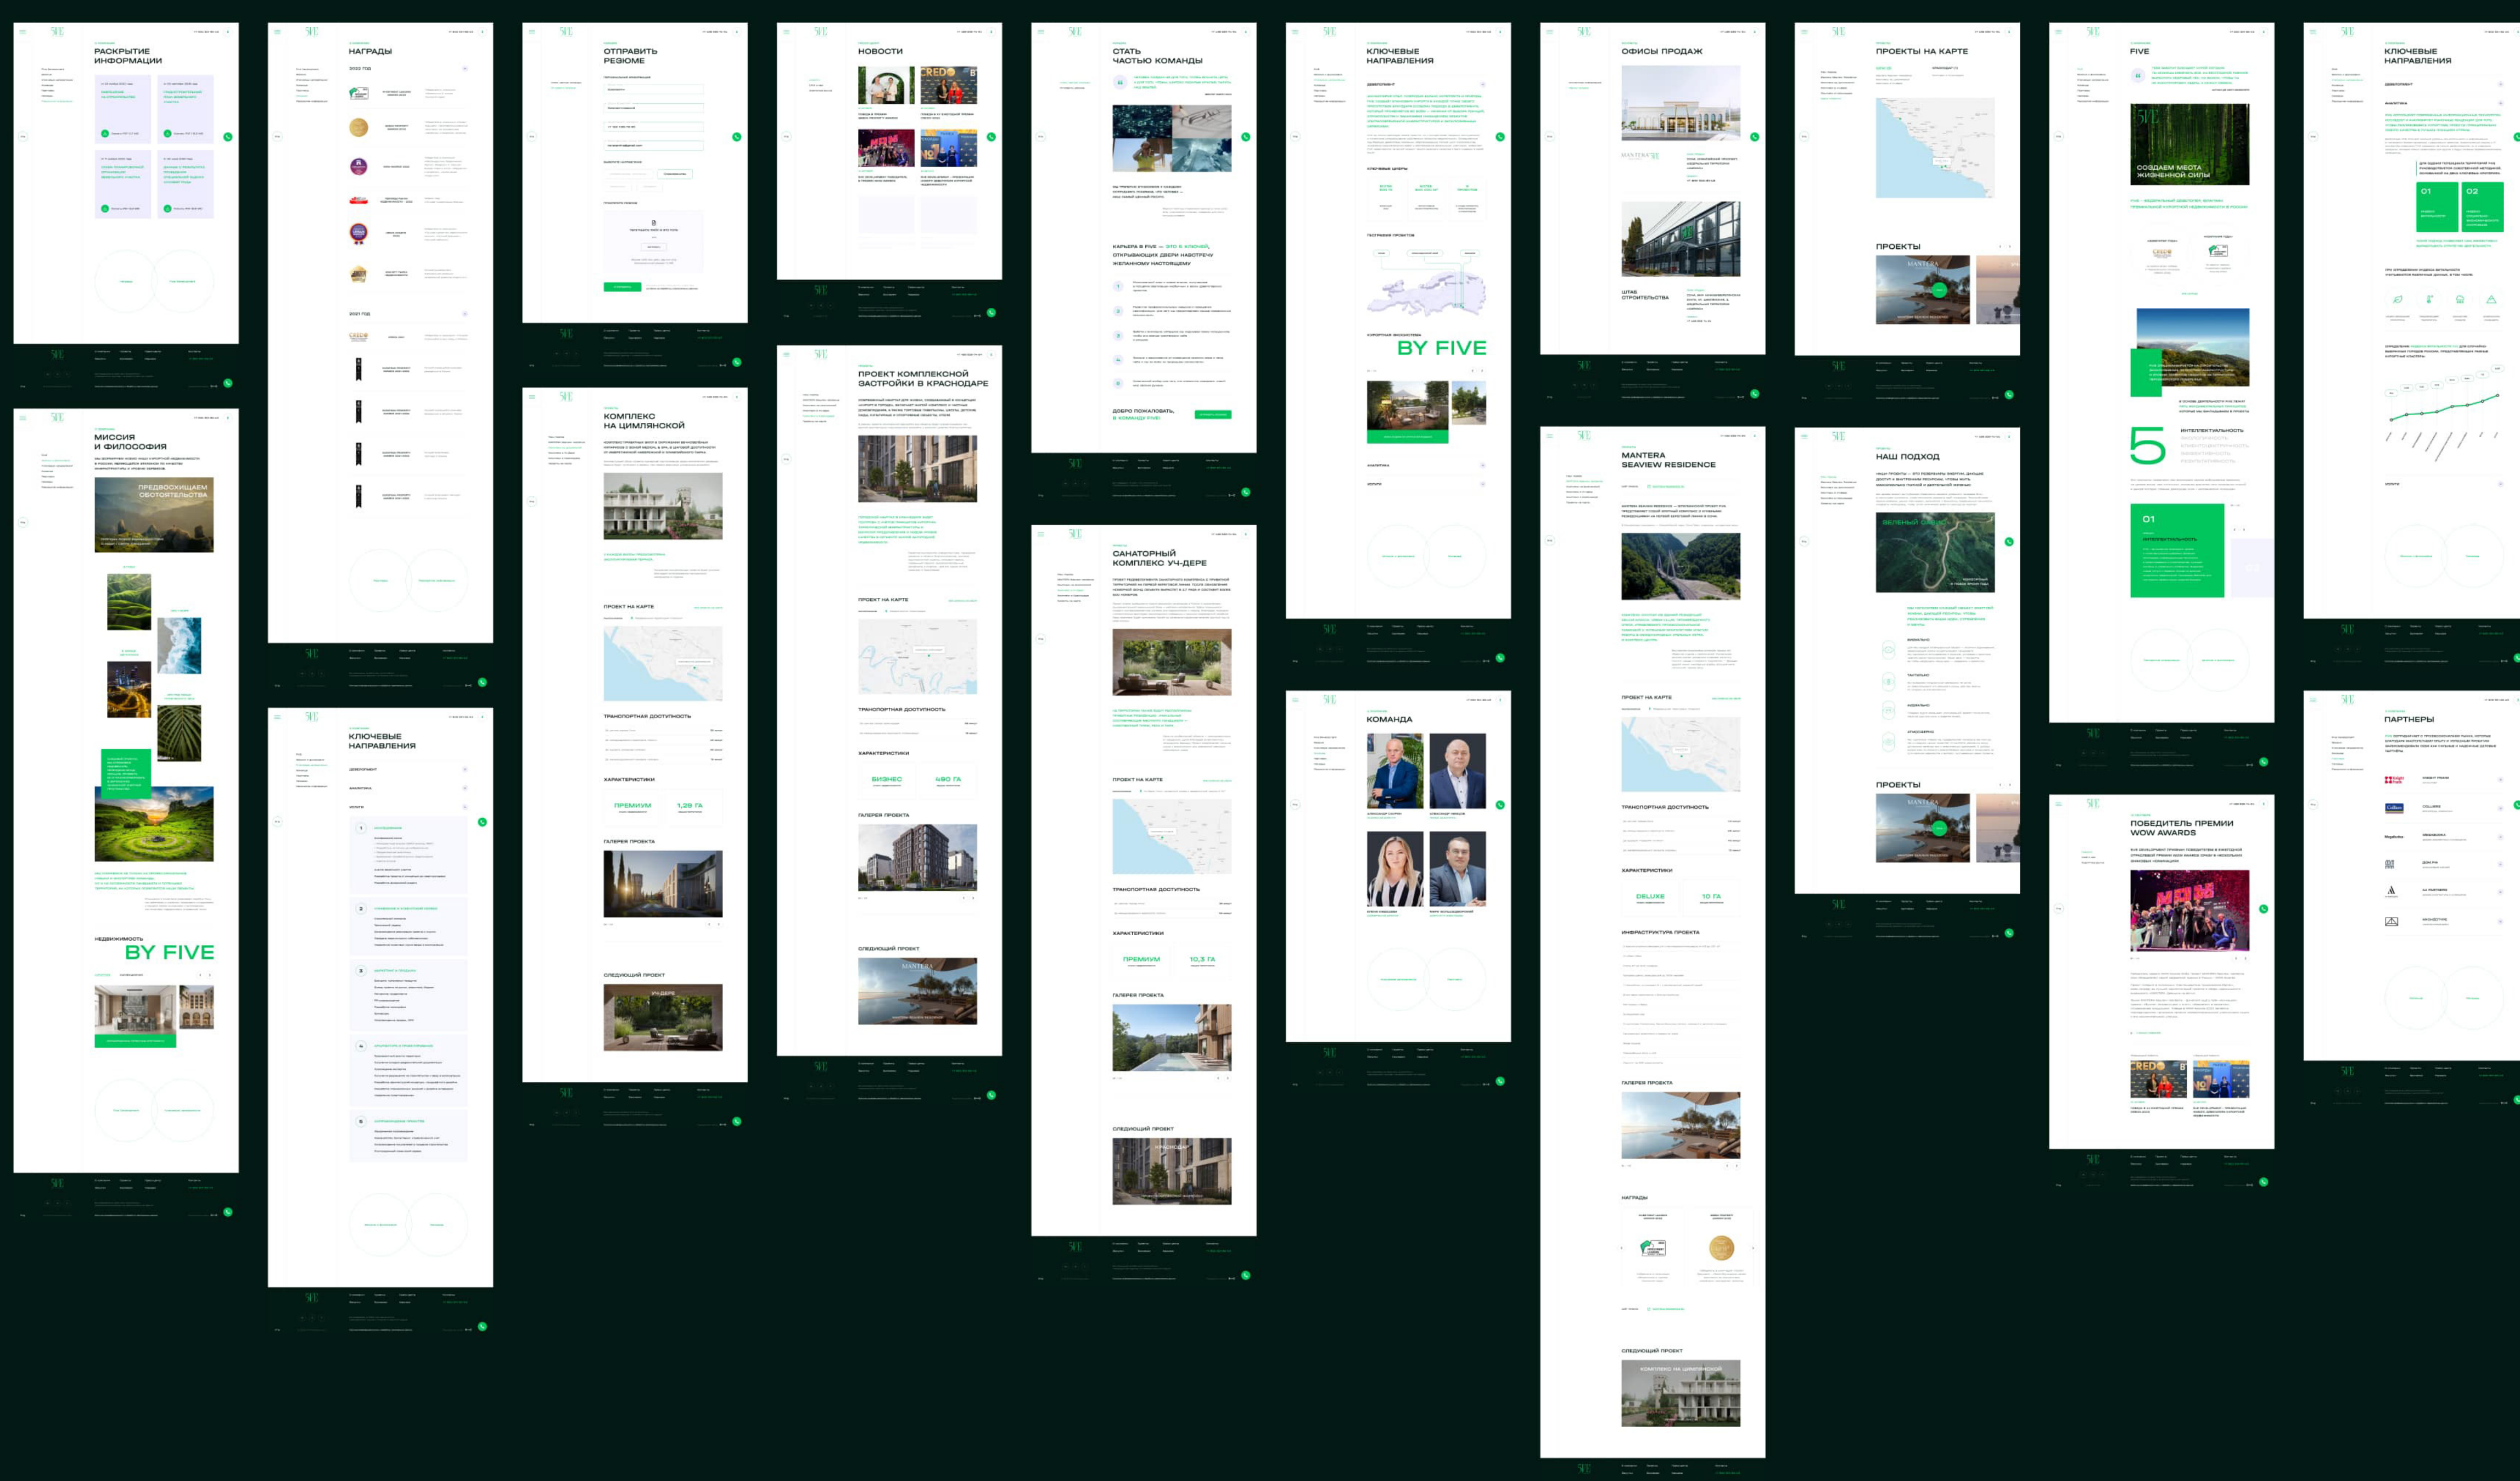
РАСКРЫТИЕ ИНФОРМАЦИИ

НАГРАДЫ

2022 ГОД

2021 ГОД

ОТПРАВИТЬ РЕЗЮМЕ

НОВОСТИ

СТАТЬ ЧАСТЬЮ КОМАНДЫ

КАРЬЕРА В FIVE — ЭТО 5 КЛЮЧЕЙ, ОТКРЫВАЮЩИХ ДВЕРИ НАВСТРЕЧУ ЖЕЛАННОМУ НАСТОЯЩЕМУ

ДОБРО ПОЖАЛОВАТЬ В КОМАНДУ FIVE!

КЛЮЧЕВЫЕ НАПРАВЛЕНИЯ

BY FIVE

ОФИСЫ ПРОДАЖ

ШТАБ СТРОИТЕЛЬСТВА

ПРОЕКТЫ НА КАРТЕ

ПРОЕКТЫ

FIVE

СОЗДАЕМ МЕСТА ЖИЗНЕННОЙ СИЛЫ

01

02

5

КЛЮЧЕВЫЕ НАПРАВЛЕНИЯ

МИССИЯ И ФИЛОСОФИЯ

ПРЕДВОСХИЩАЕМ ОБСТОЯТЕЛЬСТВА

НЕДВИЖИМОСТЬ

BY FIVE

КЛЮЧЕВЫЕ НАПРАВЛЕНИЯ

КОМПЛЕКС НА ЦИМЛЯНСКОЙ

ПРОЕКТ НА КАРТЕ

ТРАНСПОРТНАЯ ДОСТУПНОСТЬ

ХАРАКТЕРИСТИКИ

ПРЕМИУМ

1,29 ГА

ГАЛЕРЕЯ ПРОЕКТА

СЛЕДУЮЩИЙ ПРОЕКТ

ПРОЕКТ КОМПЛЕКСНОЙ ЗАСТРОЙКИ В КРАСНОДАРЕ

ПРОЕКТ НА КАРТЕ

ТРАНСПОРТНАЯ ДОСТУПНОСТЬ

ХАРАКТЕРИСТИКИ

БИЗНЕС

490 ГА

ГАЛЕРЕЯ ПРОЕКТА

СЛЕДУЮЩИЙ ПРОЕКТ

MANTERA

САНАТОРНЫЙ КОМПЛЕКС УЧ-ДЕРЕ

ПРОЕКТ НА КАРТЕ

ТРАНСПОРТНАЯ ДОСТУПНОСТЬ

ХАРАКТЕРИСТИКИ

ПРЕМИУМ

10,3 ГА

ГАЛЕРЕЯ ПРОЕКТА

СЛЕДУЮЩИЙ ПРОЕКТ

КОМАНДА

MANTERA SEAVIEW RESIDENCE

ПРОЕКТ НА КАРТЕ

ТРАНСПОРТНАЯ ДОСТУПНОСТЬ

ХАРАКТЕРИСТИКИ

DELUXE

10 ГА

ИНФРАСТРУКТУРА ПРОЕКТА

ГАЛЕРЕЯ ПРОЕКТА

НАГРАДЫ

СЛЕДУЮЩИЙ ПРОЕКТ

КОМПЛЕКС НА ЦИМЛЯНСКОЙ

НАШ ПОДХОД

ЗЕЛЕНЫЙ ОАЗИС

ПРОЕКТЫ

ПОБЕДИТЕЛЬ ПРЕМИИ WOW AWARDS

ПАРТНЕРЫ